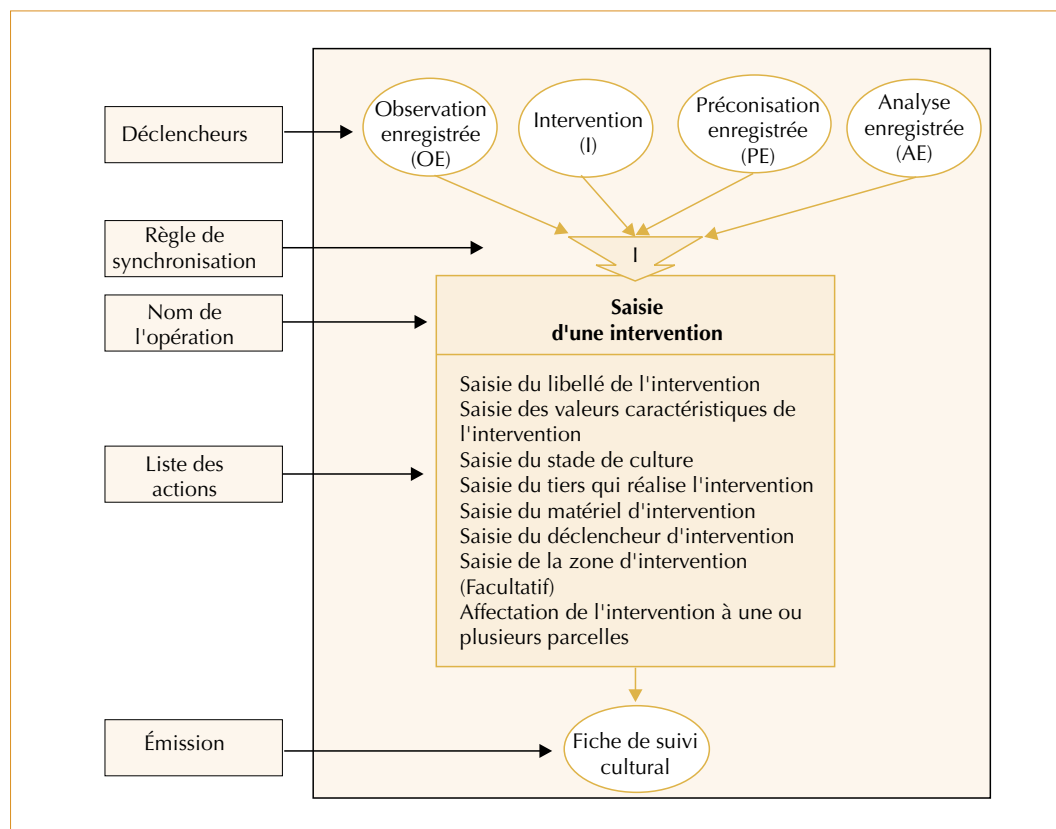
Déclencheurs

Observation enregistrée (OE)

Intervention (I)

Préconisation enregistrée (PE)

Analyse enregistrée (AE)

Règle de synchronisation

I

Nom de l'opération

**Saisie d'une intervention**

Liste des actions

Saisie du libellé de l'intervention
Saisie des valeurs caractéristiques de l'intervention
Saisie du stade de culture
Saisie du tiers qui réalise l'intervention
Saisie du matériel d'intervention
Saisie du déclencheur d'intervention
Saisie de la zone d'intervention (Facultatif)
Affectation de l'intervention à une ou plusieurs parcelles

Émission

Fiche de suivi cultural